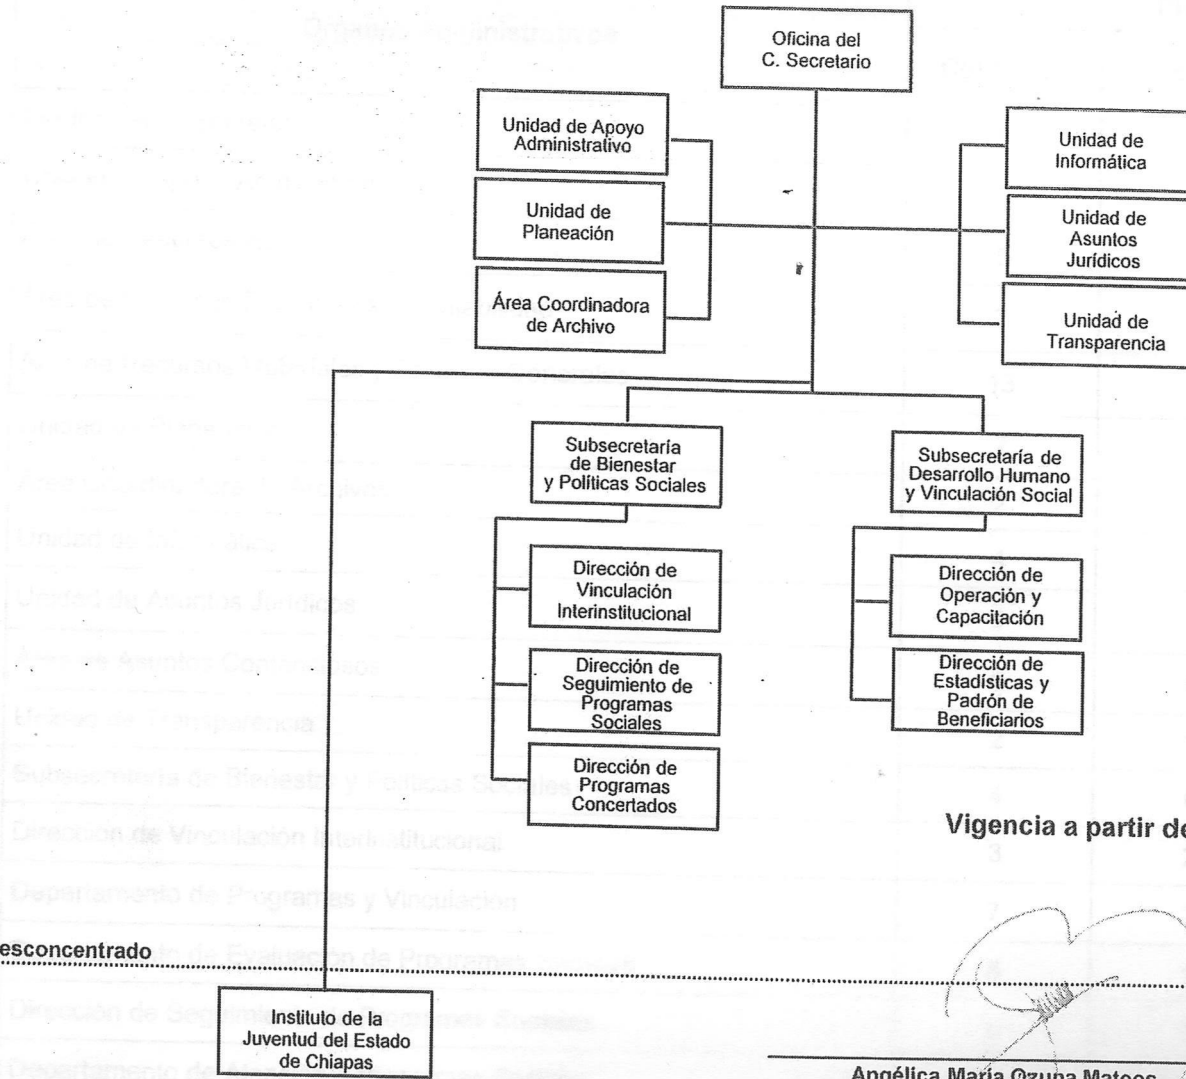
Oficina del C. Secretario

Unidad de Apoyo Administrativo

Unidad de Planeación

Área Coordinadora de Archivo

Unidad de Informática

Unidad de Asuntos Jurídicos

Unidad de Transparencia

Subsecretaría de Bienestar y Políticas Sociales

Subsecretaría de Desarrollo Humano y Vinculación Social

Dirección de Vinculación Interinstitucional

Dirección de Seguimiento de Programas Sociales

Dirección de Programas Concertados

Dirección de Operación y Capacitación

Dirección de Estadísticas y Padrón de Beneficiarios

Vigencia a partir de

esconcentrado

Instituto de la Juventud del Estado de Chiapas

Angélica María Ozuna Mateos